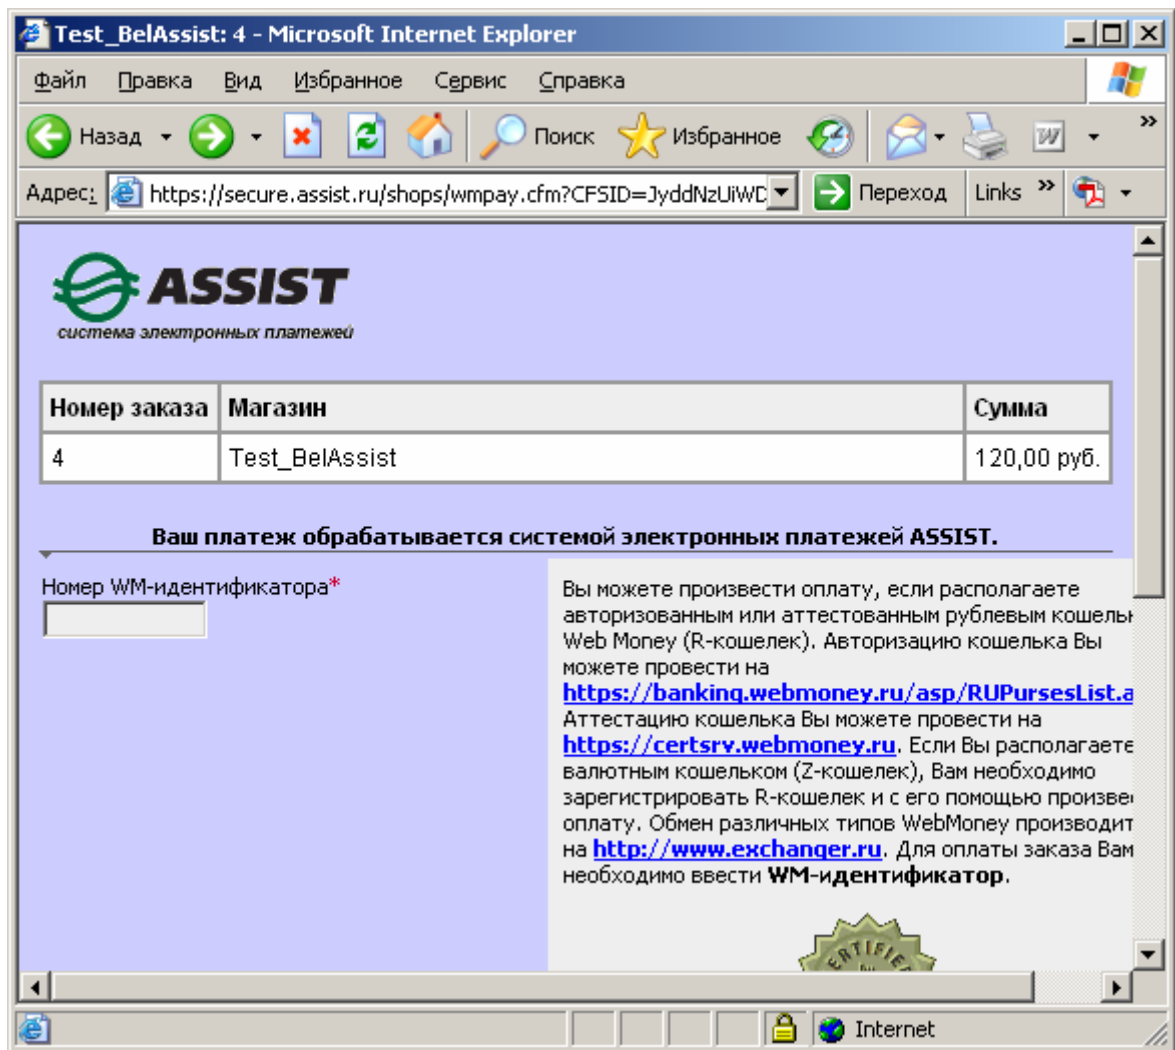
Test_BelAssist: 4 - Microsoft Internet Explorer

Файл Правка Вид Избранное Сервис Справка

Назад Поиск Избранное

Адрес: https://secure.assist.ru/shops/wmpay.cfm?CFSID=JyddNzUiWD Переход Links

ASSIST
система электронных платежей

| Номер заказа | Магазин | Сумма |
|---|---|---|
| 4 | Test_BelAssist | 120,00 руб. |

Ваш платеж обрабатывается системой электронных платежей ASSIST.

Номер WM-идентификатора*

Вы можете произвести оплату, если располагаете авторизованным или аттестованным рублевым кошель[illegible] Web Money (R-кошелек). Авторизацию кошелька Вы можете провести на https://banking.webmoney.ru/asp/RUPursesList.a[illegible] Аттестацию кошелька Вы можете провести на https://certsrv.webmoney.ru. Если Вы располагаете валютным кошельком (Z-кошелек), Вам необходимо зарегистрировать R-кошелек и с его помощью произве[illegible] оплату. Обмен различных типов WebMoney производит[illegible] на http://www.exchanger.ru. Для оплаты заказа Вам необходимо ввести WM-идентификатор.

CERTIFIED

Internet